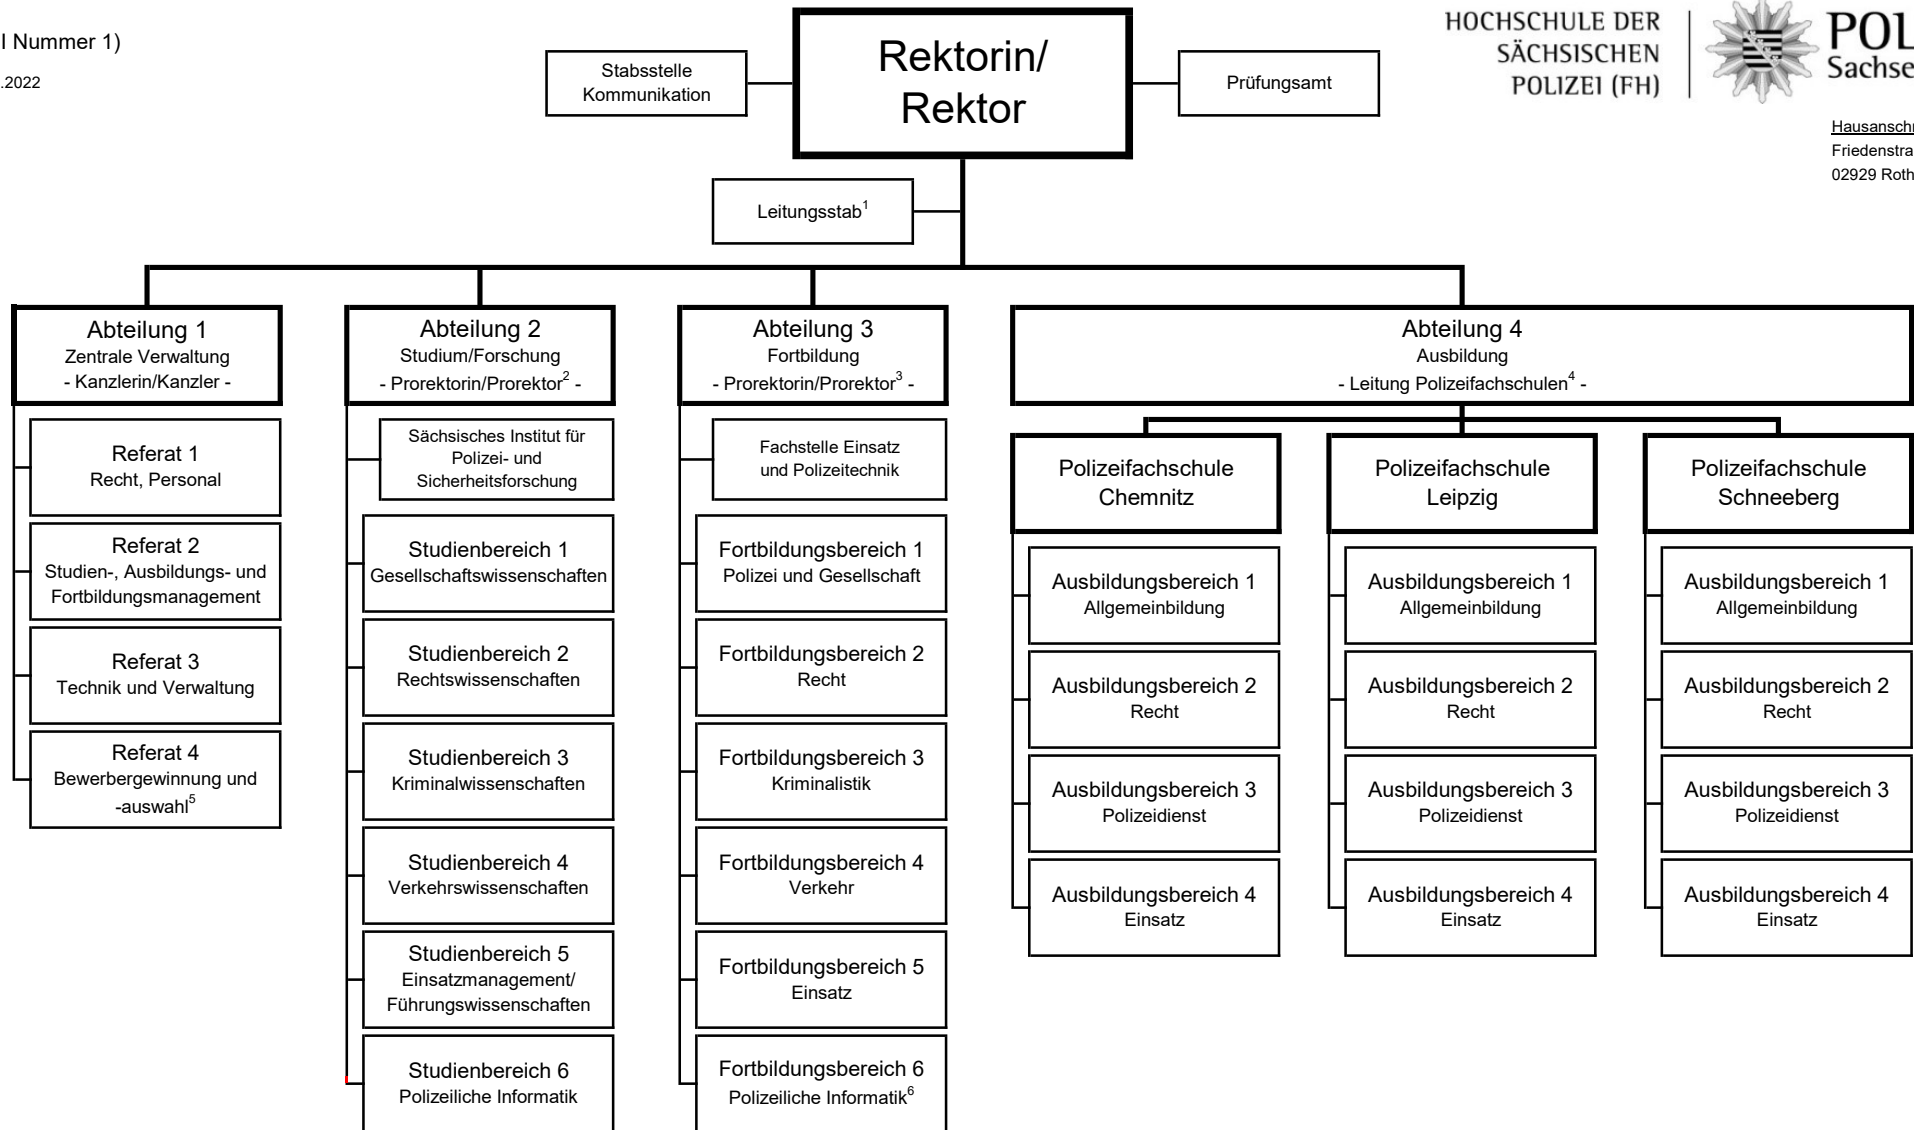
l Nummer 1)

.2022

Stabsstelle Kommunikation

Rektorin/ Rektor

Prüfungsamt

HOCHSCHULE DER SÄCHSISCHEN POLIZEI (FH)

POL Sachse

Hausansch Friedenstra 02929 Roth

Leitungsstab$^1$

Abteilung 1
Zentrale Verwaltung
- Kanzlerin/Kanzler -

Referat 1
Recht, Personal

Referat 2
Studien-, Ausbildungs- und Fortbildungsmanagement

Referat 3
Technik und Verwaltung

Referat 4
Bewerbergewinnung und -auswahl$^5$

Abteilung 2
Studium/Forschung
- Prorektorin/Prorektor$^2$ -

Sächsisches Institut für Polizei- und Sicherheitsforschung

Studienbereich 1
Gesellschaftswissenschaften

Studienbereich 2
Rechtswissenschaften

Studienbereich 3
Kriminalwissenschaften

Studienbereich 4
Verkehrswissenschaften

Studienbereich 5
Einsatzmanagement/ Führungswissenschaften

Studienbereich 6
Polizeiliche Informatik

Abteilung 3
Fortbildung
- Prorektorin/Prorektor$^3$ -

Fachstelle Einsatz und Polizeitechnik

Fortbildungsbereich 1
Polizei und Gesellschaft

Fortbildungsbereich 2
Recht

Fortbildungsbereich 3
Kriminalistik

Fortbildungsbereich 4
Verkehr

Fortbildungsbereich 5
Einsatz

Fortbildungsbereich 6
Polizeiliche Informatik$^6$

Abteilung 4
Ausbildung
- Leitung Polizeifachschulen$^4$ -

Polizeifachschule Chemnitz

Ausbildungsbereich 1
Allgemeinbildung

Ausbildungsbereich 2
Recht

Ausbildungsbereich 3
Polizeidienst

Ausbildungsbereich 4
Einsatz

Polizeifachschule Leipzig

Ausbildungsbereich 1
Allgemeinbildung

Ausbildungsbereich 2
Recht

Ausbildungsbereich 3
Polizeidienst

Ausbildungsbereich 4
Einsatz

Polizeifachschule Schneeberg

Ausbildungsbereich 1
Allgemeinbildung

Ausbildungsbereich 2
Recht

Ausbildungsbereich 3
Polizeidienst

Ausbildungsbereich 4
Einsatz